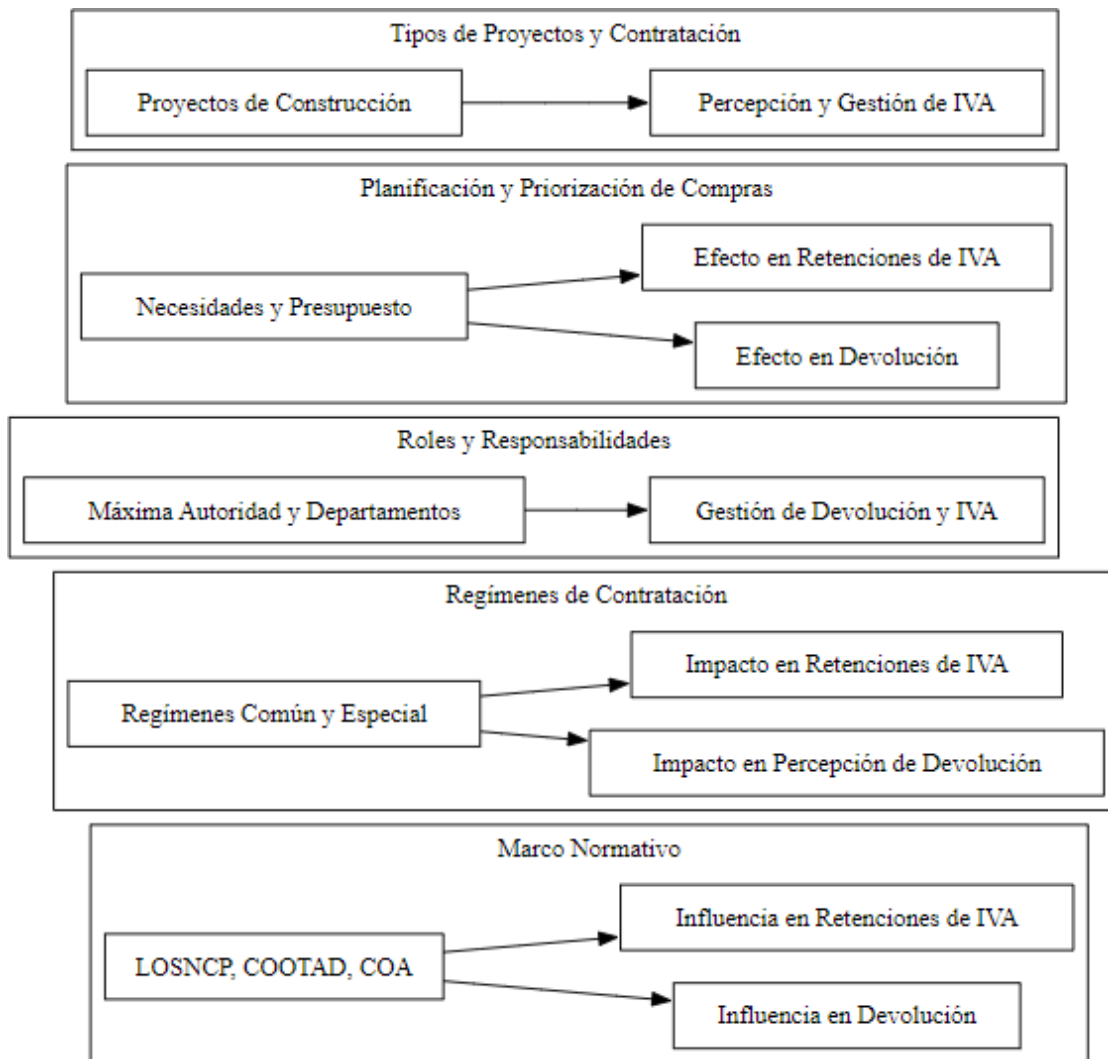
Tipos de Proyectos y Contratación

Proyectos de Construcción

Percepción y Gestión de IVA

Planificación y Priorización de Compras

Necesidades y Presupuesto

Efecto en Retenciones de IVA

Efecto en Devolución

Roles y Responsabilidades

Máxima Autoridad y Departamentos

Gestión de Devolución y IVA

Regímenes de Contratación

Regímenes Común y Especial

Impacto en Retenciones de IVA

Impacto en Percepción de Devolución

Marco Normativo

LOSNCP, COOTAD, COA

Influencia en Retenciones de IVA

Influencia en Devolución